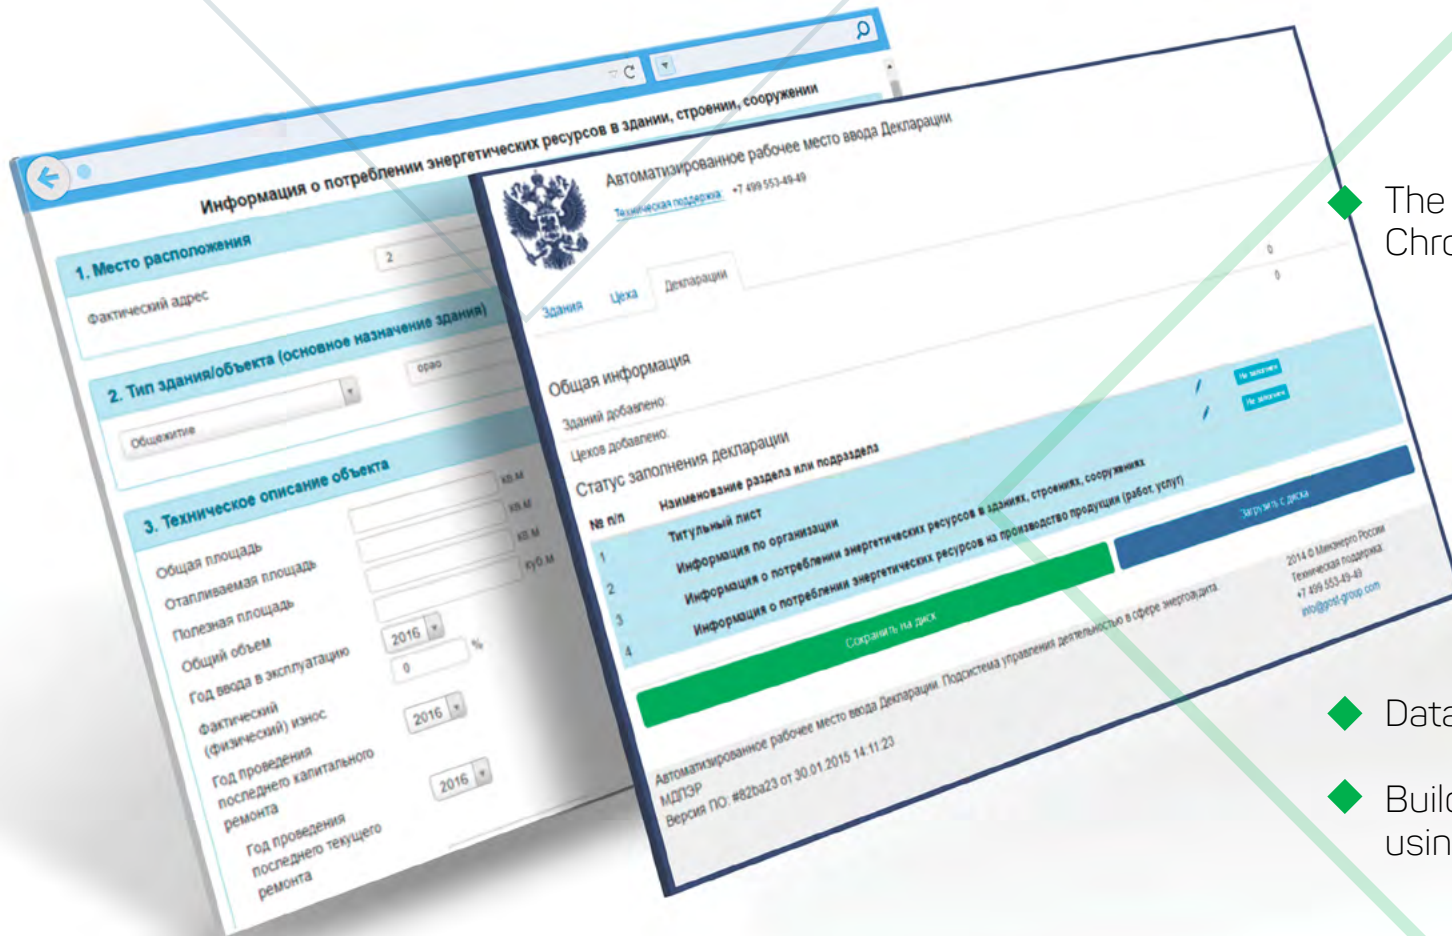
Информация о потреблении энергетических ресурсов в здании, строении, сооружении

1. Место расположения

Фактический адрес

2

2. Тип здания/объекта (основное назначение здания)

Общежитие

3. Техническое описание объекта

Общая площадь

Отапливаемая площадь

Полезная площадь

Общий объем

Год ввода в эксплуатацию

Фактический (физический) износ

Год проведения последнего капитального ремонта

Год проведения последнего текущего ремонта

кв.м

кв.м

кв.м

куб.м

2016

0

%

2016

2016

Автоматизированное рабочее место ввода Декларации

Техническая поддержка +7 499 553-49-49

Здания Цеха Декларации

Общая информация

Зданий добавлено: 0

Цехов добавлено: 0

Статус заполнения декларации

№ п/п Наименование раздела или подраздела

1 Титульный лист

2 Информация по организации

3 Информация о потреблении энергетических ресурсов в зданиях, строениях, сооружениях

4 Информация о потреблении энергетических ресурсов на производство продукции (работ, услуг)

Сохранить на диск

Загрузить с диска

Автоматизированное рабочее место ввода Декларации. Подсистема управления деятельностью в сфере энергоаудита

МДЛЭР

Версия ПО: #82ba23 от 30.01.2015 14:11:23

2014 © Минэнерго России
Техническая поддержка
+7 499 553-49-49
info@gost-group.com

The
Chr

Data

Buil
usin